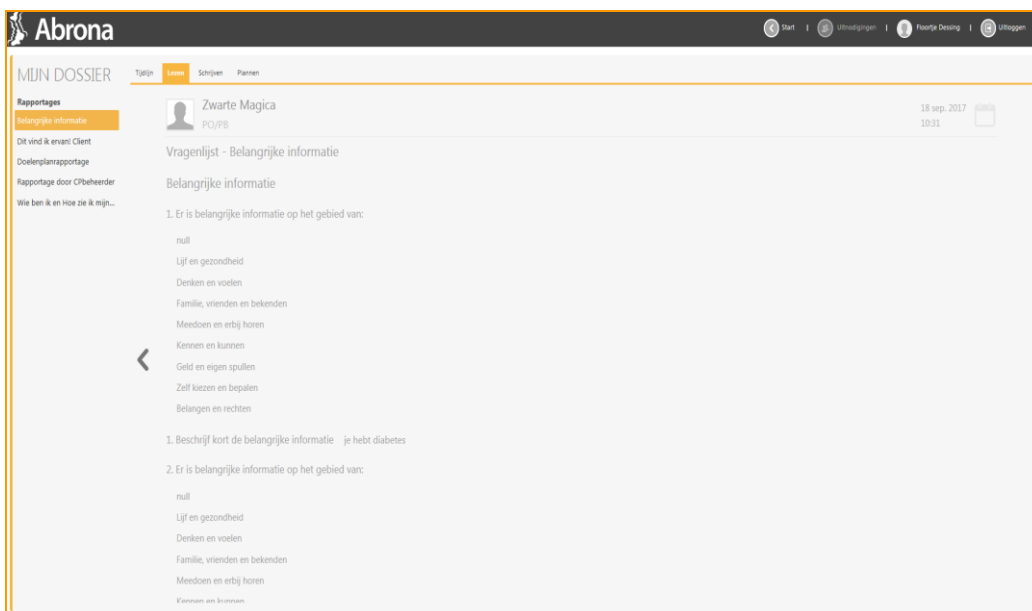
Abrona

Start | Uitnodigingen | Floortje Dessing | Uitloggen

MIJN DOSSIER

Tijdlijn Lezen Schrijven Plannen

Rapportages
Belangrijke informatie
Dit vind ik ervan! Client
Doelenplanrapportage
Rapportage door CPbeheerder
Wie ben ik en Hoe zie ik mijn...

Zwarte Magica
PO/PB

18 sep. 2017
10:31

Vragenlijst - Belangrijke informatie

Belangrijke informatie

1. Er is belangrijke informatie op het gebied van:

null
Lijf en gezondheid
Denken en voelen
Familie, vrienden en bekenden
Meedoen en erbij horen
Kennen en kunnen
Geld en eigen spullen
Zelf kiezen en bepalen
Belangen en rechten

1. Beschrijf kort de belangrijke informatie je hebt diabetes

2. Er is belangrijke informatie op het gebied van:

null
Lijf en gezondheid
Denken en voelen
Familie, vrienden en bekenden
Meedoen en erbij horen
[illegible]